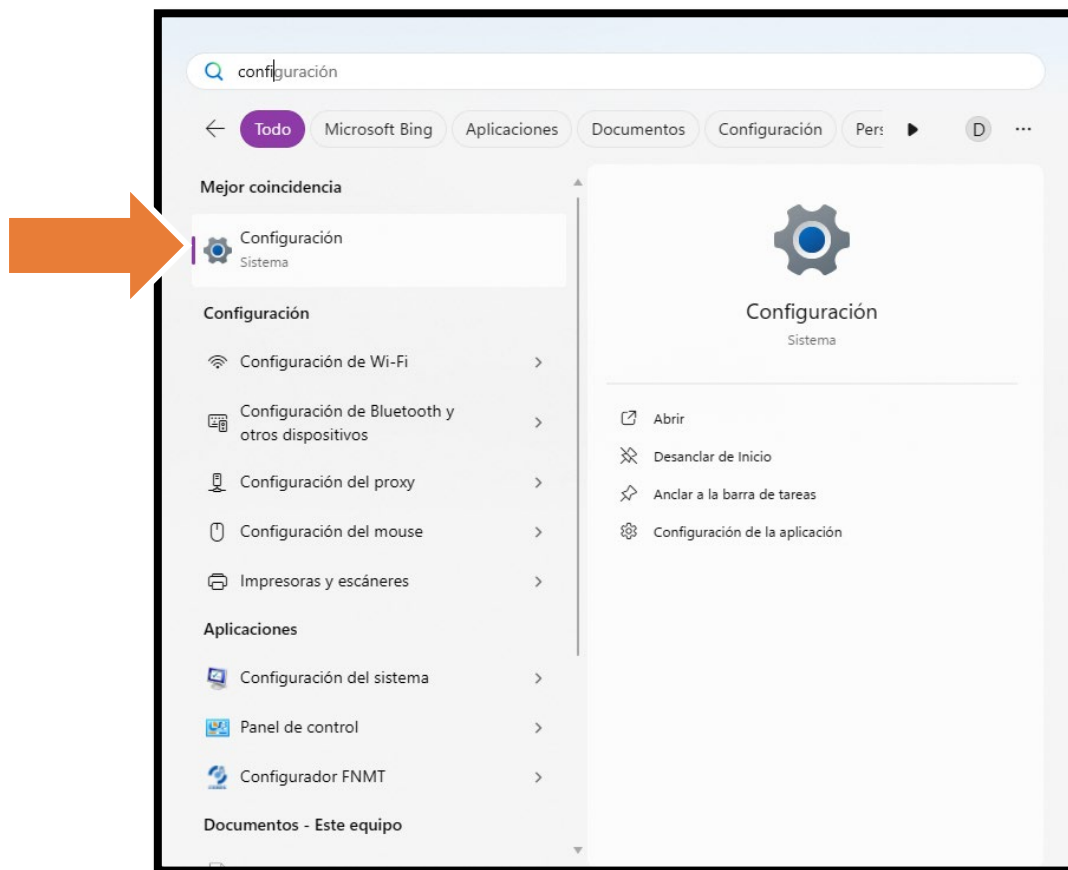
configuración

Todo Microsoft Bing Aplicaciones Documentos Configuración Pers D ···

Mejor coincidencia

Configuración
Sistema

Configuración

Configuración de Wi-Fi

Configuración de Bluetooth y otros dispositivos

Configuración del proxy

Configuración del mouse

Impresoras y escáneres

Aplicaciones

Configuración del sistema

Panel de control

Configurador FNMT

Documentos - Este equipo

Configuración
Sistema

Abrir

Desanclar de Inicio

Anclar a la barra de tareas

Configuración de la aplicación